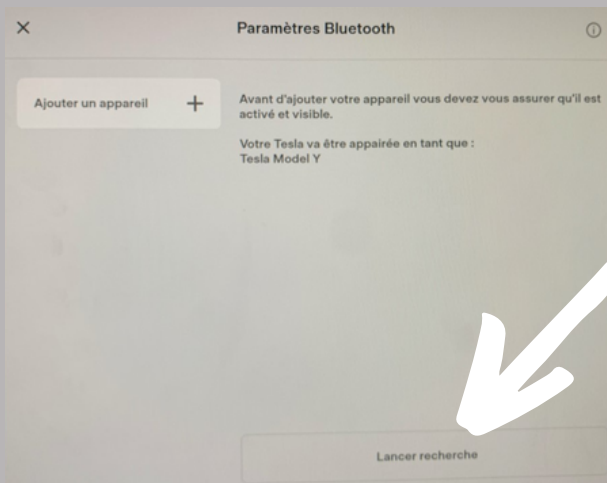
×

Paramètres Bluetooth

ⓘ

Ajouter un appareil +

Avant d'ajouter votre appareil vous devez vous assurer qu'il est activé et visible.

Votre Tesla va être appairée en tant que :
Tesla Model Y

Lancer recherche